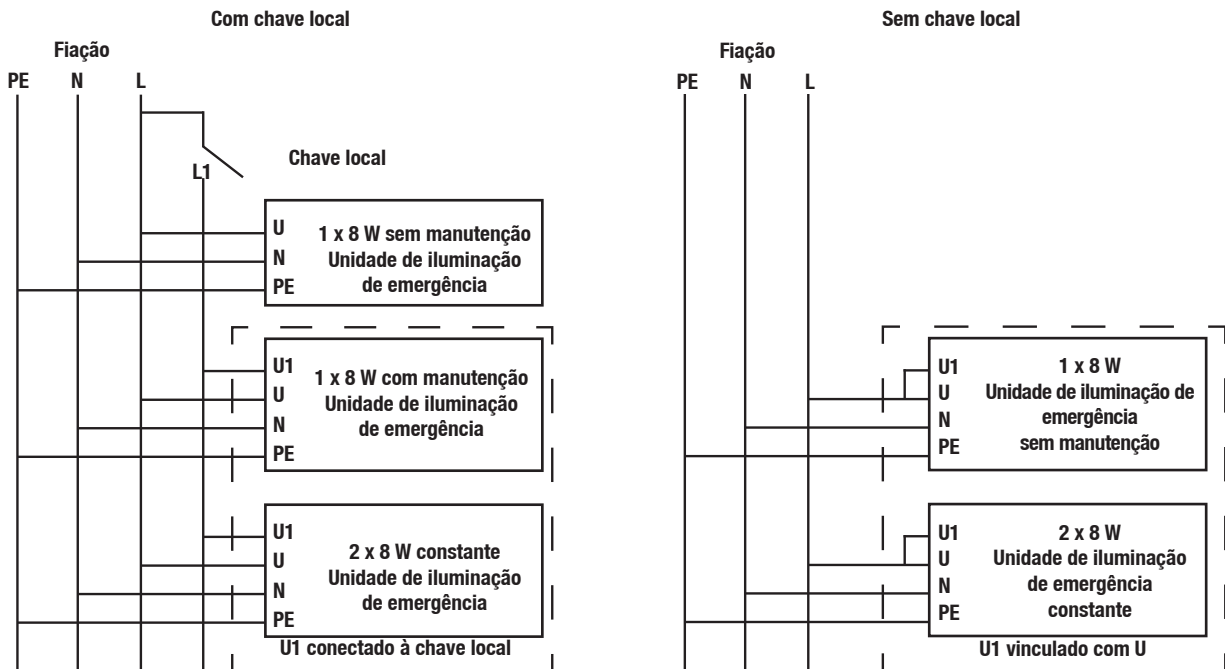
Com chave local

Fiação

PE N L

L1

Chave local

U
N
PE

1 x 8 W sem manutenção
Unidade de iluminação
de emergência

U1
U
N
PE

1 x 8 W com manutenção
Unidade de iluminação
de emergência

U1
U
N
PE

2 x 8 W constante
Unidade de iluminação
de emergência

U1 conectado à chave local

Sem chave local

Fiação

PE N L

U1
U
N
PE

1 x 8 W
Unidade de iluminação de
emergência
sem manutenção

U1
U
N
PE

2 x 8 W
Unidade de iluminação
de emergência
constante

U1 vinculado com U